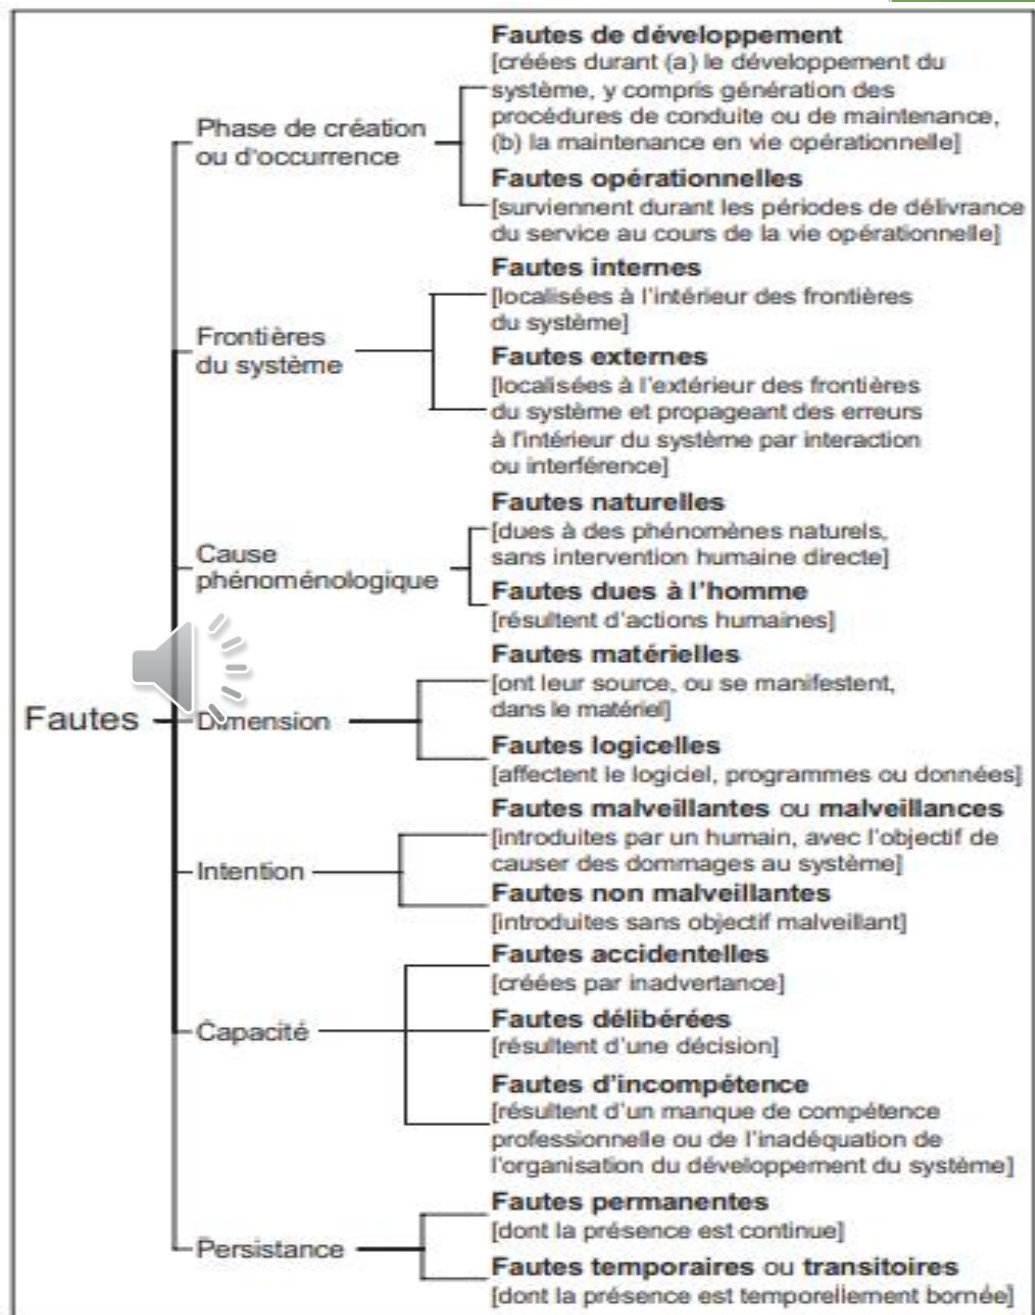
Fautes

Phase de création ou d'occurrence

**Fautes de développement**
[créées durant (a) le développement du système, y compris génération des procédures de conduite ou de maintenance, (b) la maintenance en vie opérationnelle]

**Fautes opérationnelles**
[surviennent durant les périodes de délivrance du service au cours de la vie opérationnelle]

Frontières du système

**Fautes internes**
[localisées à l'intérieur des frontières du système]

**Fautes externes**
[localisées à l'extérieur des frontières du système et propageant des erreurs à l'intérieur du système par interaction ou interférence]

Cause phénoménologique

**Fautes naturelles**
[dues à des phénomènes naturels, sans intervention humaine directe]

**Fautes dues à l'homme**
[résultent d'actions humaines]

Dimension

**Fautes matérielles**
[ont leur source, ou se manifestent, dans le matériel]

**Fautes logicelles**
[affectent le logiciel, programmes ou données]

Intention

**Fautes malveillantes** ou **malveillances**
[introduites par un humain, avec l'objectif de causer des dommages au système]

**Fautes non malveillantes**
[introduites sans objectif malveillant]

Capacité

**Fautes accidentelles**
[créées par inadvertance]

**Fautes délibérées**
[résultent d'une décision]

**Fautes d'incompétence**
[résultent d'un manque de compétence professionnelle ou de l'inadéquation de l'organisation du développement du système]

Persistance

**Fautes permanentes**
[dont la présence est continue]

**Fautes temporaires** ou **transitoires**
[dont la présence est temporellement bornée]